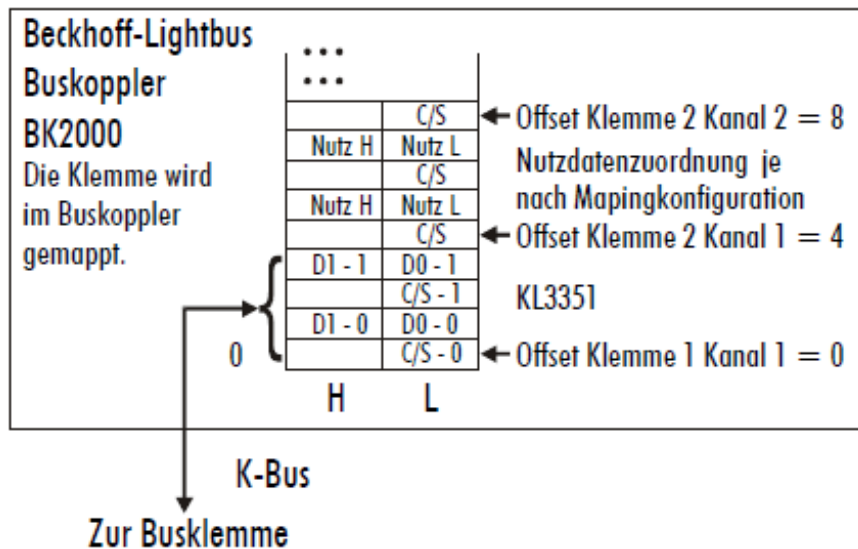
Beckhoff-Lightbus
Buskoppler
BK2000
Die Klemme wird im Buskoppler gemappt.

...
...

| | C/S |
|---|---|
| Nutz H | Nutz L |
| | C/S |
| Nutz H | Nutz L |
| | C/S |
| D1 - 1 | D0 - 1 |
| | C/S - 1 |
| D1 - 0 | D0 - 0 |
| | C/S - 0 |
| H | L |

Offset Klemme 2 Kanal 2 = 8
Nutzdatenzuordnung je nach Mapingkonfiguration
Offset Klemme 2 Kanal 1 = 4
KL3351
0
Offset Klemme 1 Kanal 1 = 0

K-Bus
Zur Busklemme